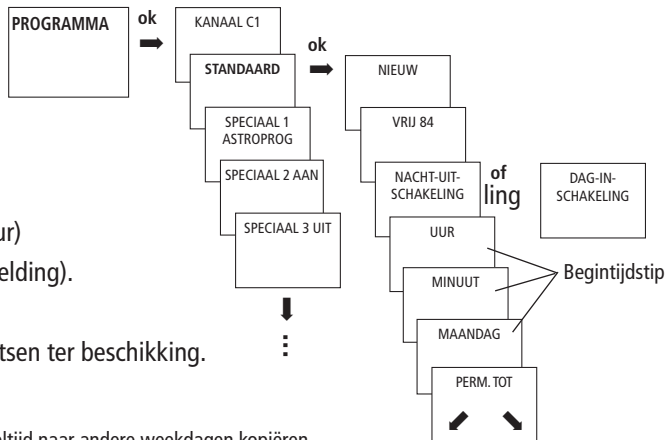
PROGRAMMA

ok

KANAAL C1

STANDAARD

ok

NIEUW

VRIJ 84

SPECIAAL 1 ASTROPROG

SPECIAAL 2 AAN

SPECIAAL 3 UIT

NACHT-UIT-SCHAKELING

of

ling

DAG-IN-SCHAKELING

UUR

MINUUT

MAANDAG

PERM. TOT

Begintijdstip

ur)

elding).

tsen ter beschikking.

altijd naar andere weekdagen kopiëren